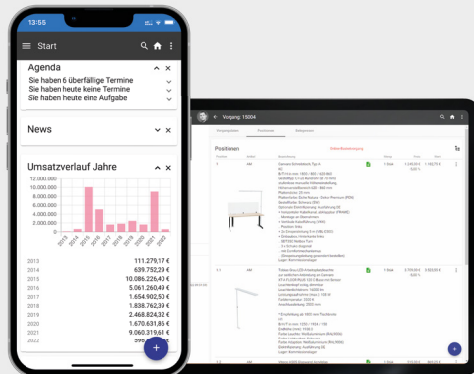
13:55

Start

Agenda

Sie haben 6 überfällige Termine

Sie haben heute keine Termine

Sie haben heute eine Aufgabe

News

Umsatzverlauf Jahre

12.000.000

10.000.000

8.000.000

6.000.000

4.000.000

2.000.000

0

2013 2014 2015 2016 2017 2018 2019 2020 2021 2022 2023

| | |
|---|---|
| 2013 | 111.279,17 € |
| 2014 | 639.752,23 € |
| 2015 | 10.086.226,43 € |
| 2016 | 5.061.260,49 € |
| 2017 | 1.654.902,53 € |
| 2018 | 1.838.762,39 € |
| 2019 | 2.468.824,32 € |
| 2020 | 1.670.631,85 € |
| 2021 | 9.061.319,61 € |

Vorgang: 15004

Positionen

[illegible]

Positionen

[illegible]